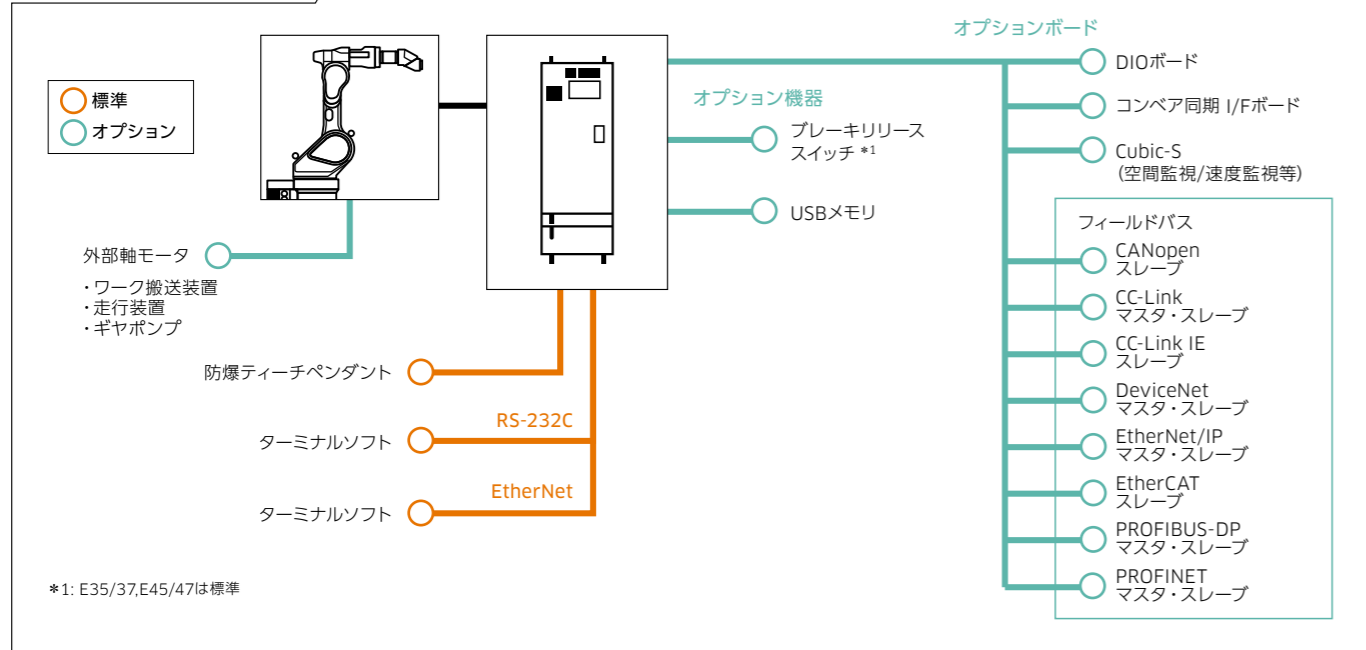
標準
オプション

外部軸モータ
・ワーク搬送装置
・走行装置
・ギヤポンプ

オプション機器
ブレーキリリース スイッチ *1
USBメモリ

オプションボード
DIOボード
コンベア同期 I/Fボード
Cubic-S
(空間監視/速度監視等)

フィールドバス
CANopen スレーブ
CC-Link マスタ・スレーブ
CC-Link IE スレーブ
DeviceNet マスタ・スレーブ
EtherNet/IP マスタ・スレーブ
EtherCAT スレーブ
PROFIBUS-DP マスタ・スレーブ
PROFINET マスタ・スレーブ

防爆ティーチペンダント
RS-232C
ターミナルソフト
EtherNet
ターミナルソフト

*1: E35/37,E45/47は標準